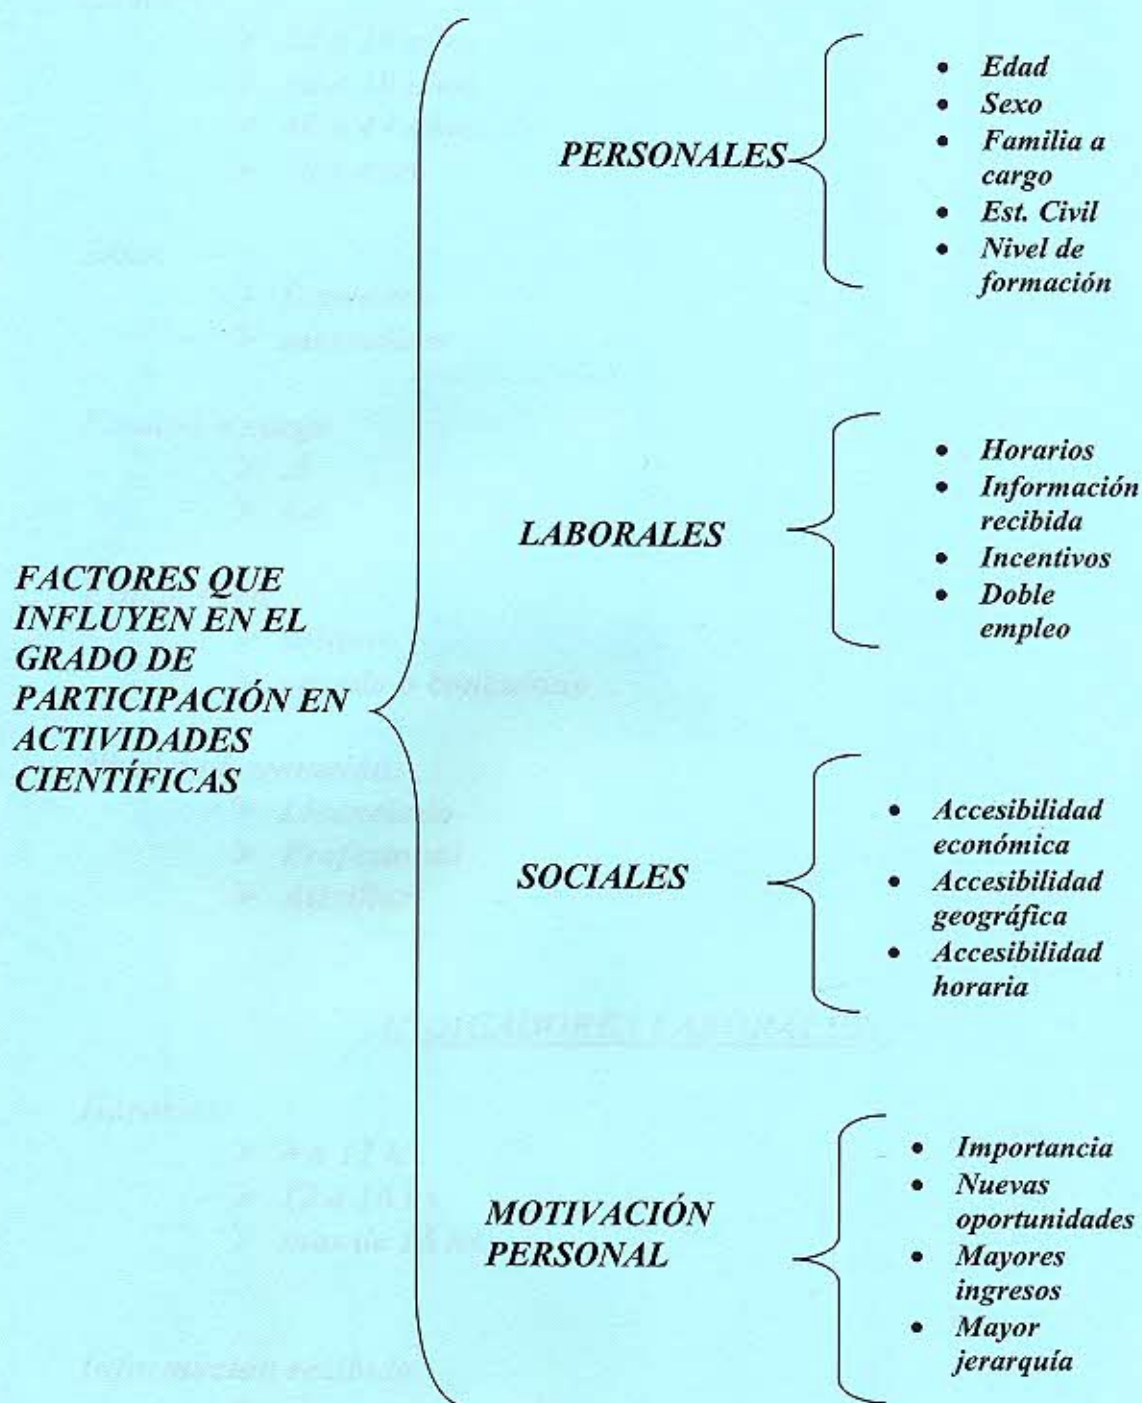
FACTORES QUE INFLUYEN EN EL GRADO DE PARTICIPACIÓN EN ACTIVIDADES CIENTÍFICAS

PERSONALES

- Edad
- Sexo
- Familia a cargo
- Est. Civil
- Nivel de formación

LABORALES

- Horarios
- Información recibida
- Incentivos
- Doble empleo

SOCIALES

- Accesibilidad económica
- Accesibilidad geográfica
- Accesibilidad horaria

MOTIVACIÓN PERSONAL

- Importancia
- Nuevas oportunidades
- Mayores ingresos
- Mayor jerarquía